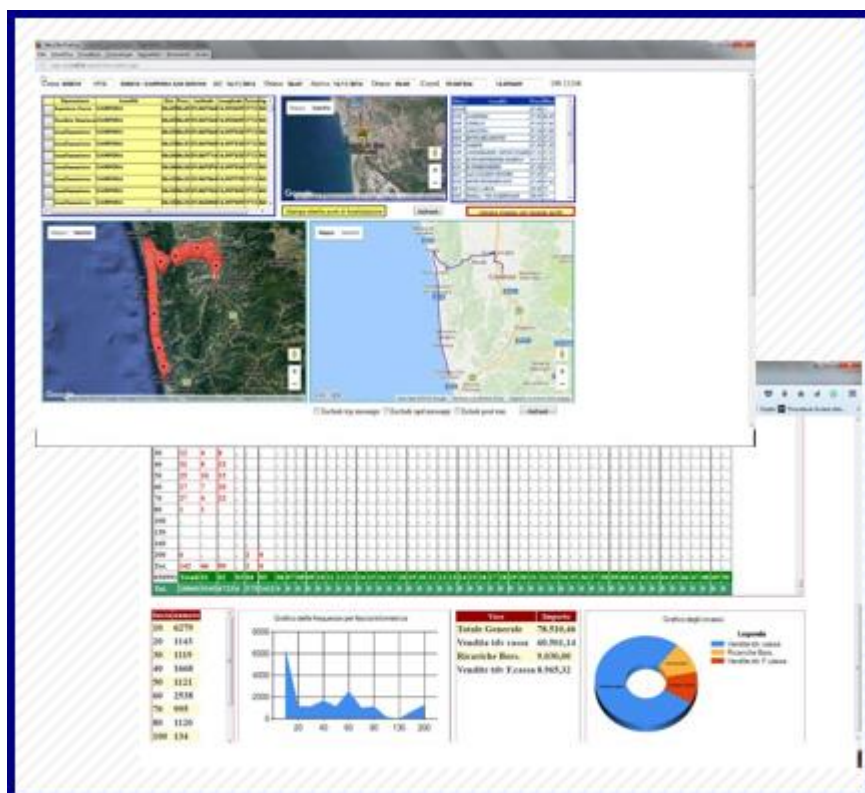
Grafico della frequenza per fascia oraria

8000
6000
4000
2000
0

20 40 60 80 100 200

| Incasso |
|---|
| 20 6279 |
| 20 1145 |
| 30 1119 |
| 40 1668 |
| 50 1121 |
| 60 2538 |
| 70 995 |
| 80 1120 |
| 100 134 |

| Voce | Importo |
|---|---|
| Totale Generale | 78.510,46 |
| Vendita tdv cassa | 60.501,14 |
| Ricariche Bors. | 9.030,00 |
| Vendite tdv F.cassa | 8.965,32 |

Grafico degli incassi

Legenda
Vendite tdv cassa
Ricariche Bors.
Vendite tdv F.cassa

Exclude trip messages  Exclude gps messages  Exclude point map  Refresh